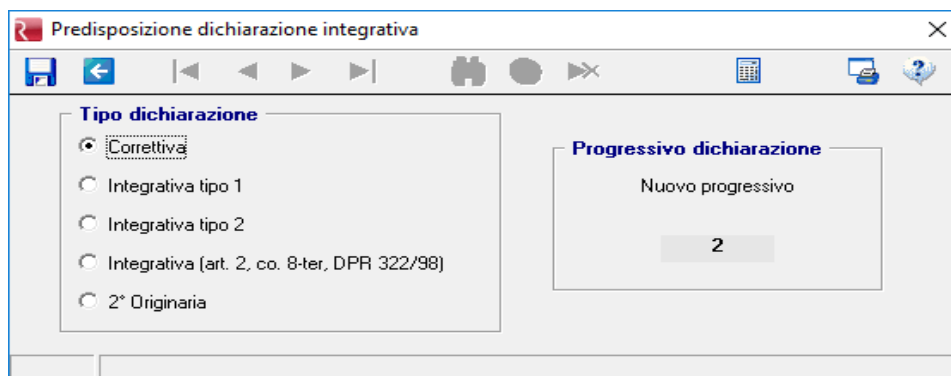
Predisposizione dichiarazione integrativa

Tipo dichiarazione

Correttiva

Integrativa tipo 1

Integrativa tipo 2

Integrativa (art. 2, co. 8-ter, DPR 322/98)

2° Originaria

Progressivo dichiarazione

Nuovo progressivo

2